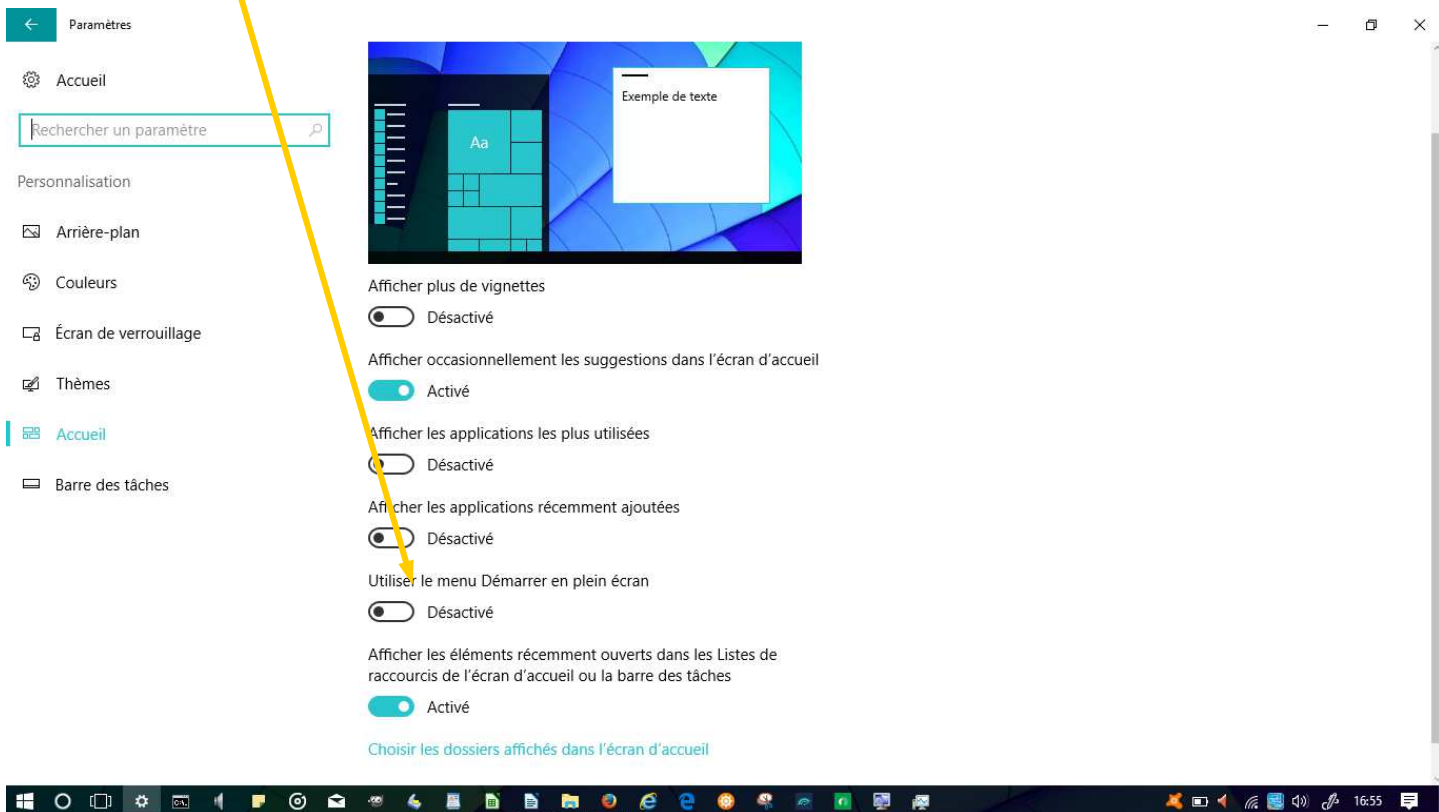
Paramètres

Accueil

Rechercher un paramètre

Personnalisation

Arrière-plan

Couleurs

Écran de verrouillage

Thèmes

Accueil

Barre des tâches

Aa

Exemple de texte

Afficher plus de vignettes

Désactivé

Afficher occasionnellement les suggestions dans l'écran d'accueil

Activé

Afficher les applications les plus utilisées

Désactivé

Afficher les applications récemment ajoutées

Désactivé

Utiliser le menu Démarrer en plein écran

Désactivé

Afficher les éléments récemment ouverts dans les Listes de raccourcis de l'écran d'accueil ou la barre des tâches

Activé

Choisir les dossiers affichés dans l'écran d'accueil

16:55